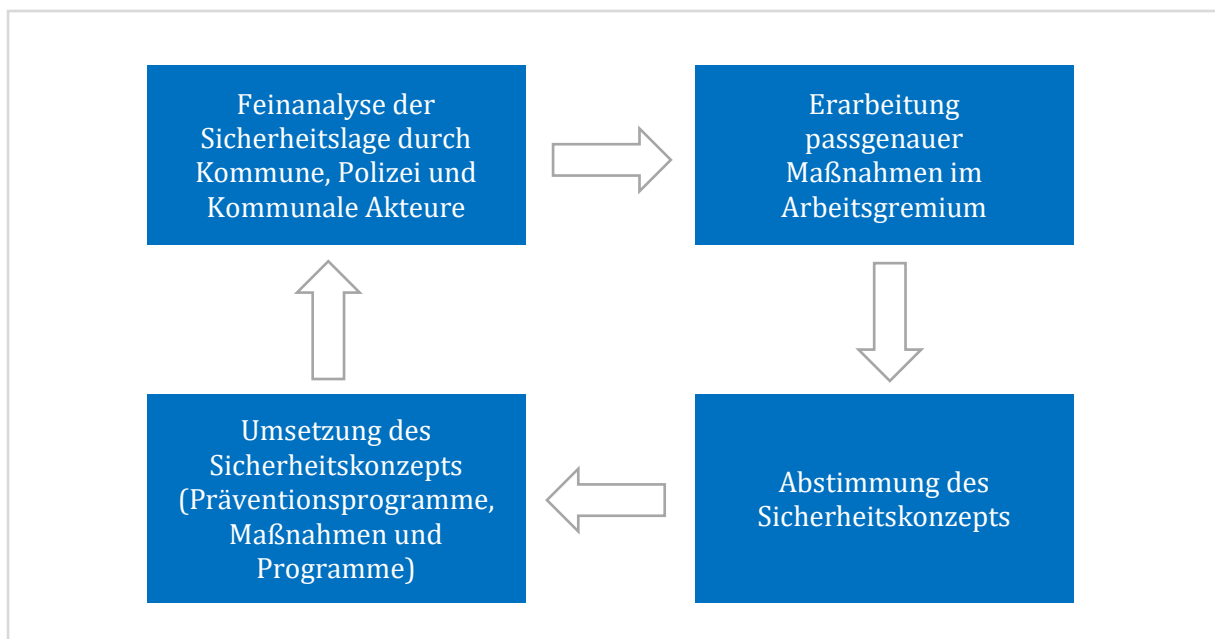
Feinanalyse der Sicherheitslage durch Kommune, Polizei und Kommunale Akteure

Erarbeitung passgenauer Maßnahmen im Arbeitsgremium

Abstimmung des Sicherheitskonzepts

Umsetzung des Sicherheitskonzepts (Präventionsprogramme, Maßnahmen und Programme)